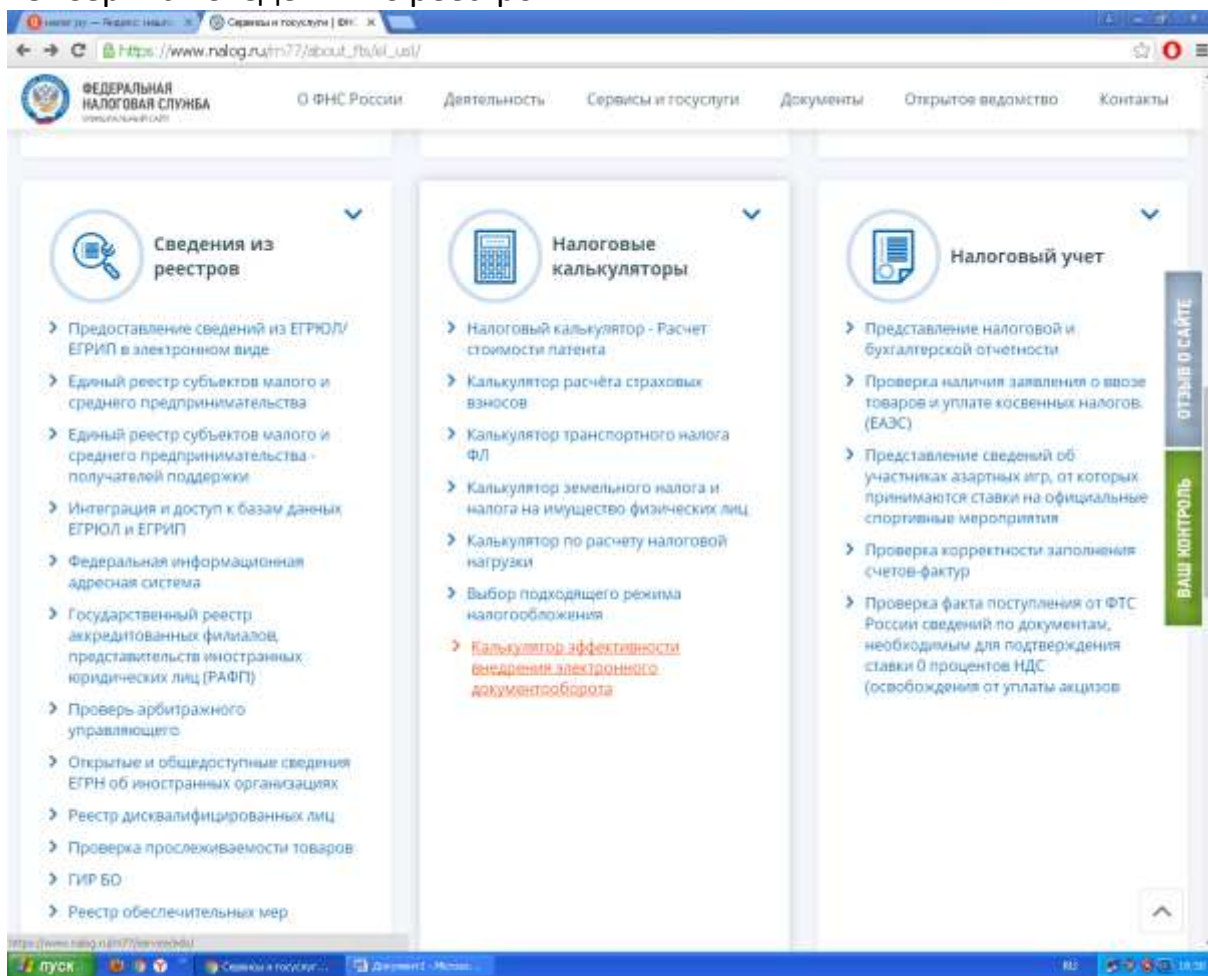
Сервисы и госуслуги | ФНС

https://www.nalog.ru/rn77/about_fts/el_usl/

ФЕДЕРАЛЬНАЯ НАЛОГОВАЯ СЛУЖБА

О ФНС России Деятельность Сервисы и госуслуги Документы Открытое ведомство Контакты

Сведения из реестров

Предоставление сведений из ЕГРЮЛ/ЕГРИП в электронном виде

Единый реестр субъектов малого и среднего предпринимательства

Единый реестр субъектов малого и среднего предпринимательства - получателей поддержки

Интеграция и доступ к базам данных ЕГРЮЛ и ЕГРИП

Федеральная информационная адресная система

Государственный реестр аккредитованных филиалов, представительств иностранных юридических лиц (РАФП)

Проверь арбитражного управляющего

Открытые и общедоступные сведения ЕГРН об иностранных организациях

Реестр дисквалифицированных лиц

Проверка прослеживаемости товаров

ГИР БО

Реестр обеспечительных мер

Налоговые калькуляторы

Налоговый калькулятор - Расчет стоимости патента

Калькулятор расчёта страховых взносов

Калькулятор транспортного налога ФЛ

Калькулятор земельного налога и налога на имущество физических лиц

Калькулятор по расчету налоговой нагрузки

Выбор подходящего режима налогообложения

Калькулятор эффективности внедрения электронного документооборота

Налоговый учет

Представление налоговой и бухгалтерской отчетности

Проверка наличия заявления о ввозе товаров и уплате косвенных налогов. (ЕАЭС)

Представление сведений об участниках азартных игр, от которых принимаются ставки на официальные спортивные мероприятия

Проверка корректности заполнения счетов-фактур

Проверка факта поступления от ФТС России сведений по документам, необходимым для подтверждения ставки 0 процентов НДС (освобождения от уплаты акцизов

ОТЗЫВ О САЙТЕ

ВАШ КОНТРОЛЬ

пуск